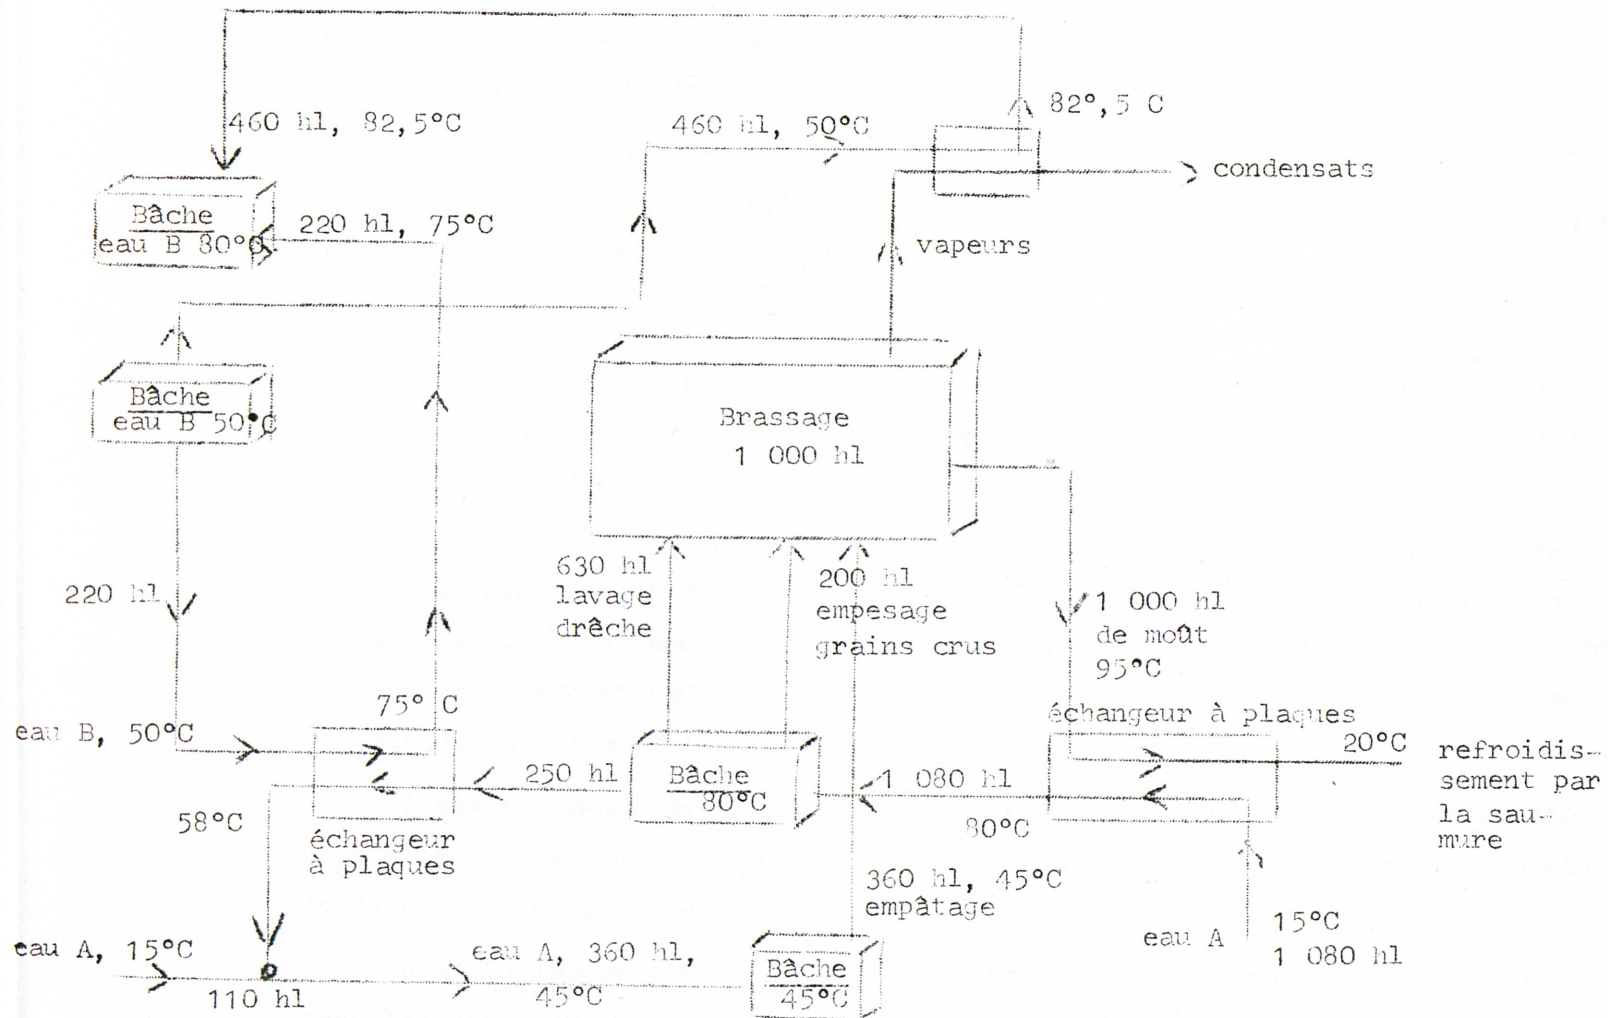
460 hl, 82,5°C

82°,5 C

460 hl, 50°C

condensats

Bâche
eau B 80°C

220 hl, 75°C

vapeurs

Bâche
eau B 50°C

Brassage
1 000 hl

220 hl

630 hl
lavage
drêche

200 hl
empesage
grains crus

1 000 hl
de moût
95°C

75° C

échangeur à plaques

eau B, 50°C

250 hl

Bâche
80°C

1 080 hl

20°C

refroidissement par la saumure

58°C

échangeur
à plaques

80°C

360 hl, 45°C
empâtage

eau A, 15°C

eau A, 360 hl,
45°C

Bâche
45°C

eau A

15°C
1 080 hl

110 hl